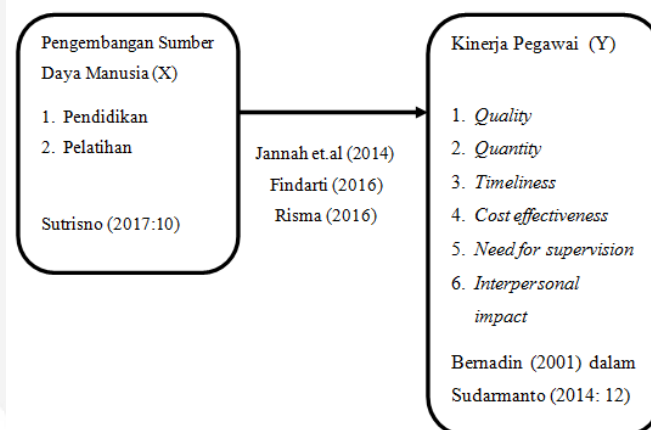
Pengembangan Sumber Daya Manusia (X)

1. Pendidikan
2. Pelatihan

Sutrisno (2017:10)

Jannah et.al (2014)
Findarti (2016)
Risma (2016)

Kinerja Pegawai (Y)

1. Quality
2. Quantity
3. Timeliness
4. Cost effectiveness
5. Need for supervision
6. Interpersonal impact

Bernadin (2001) dalam Sudarmanto (2014: 12)